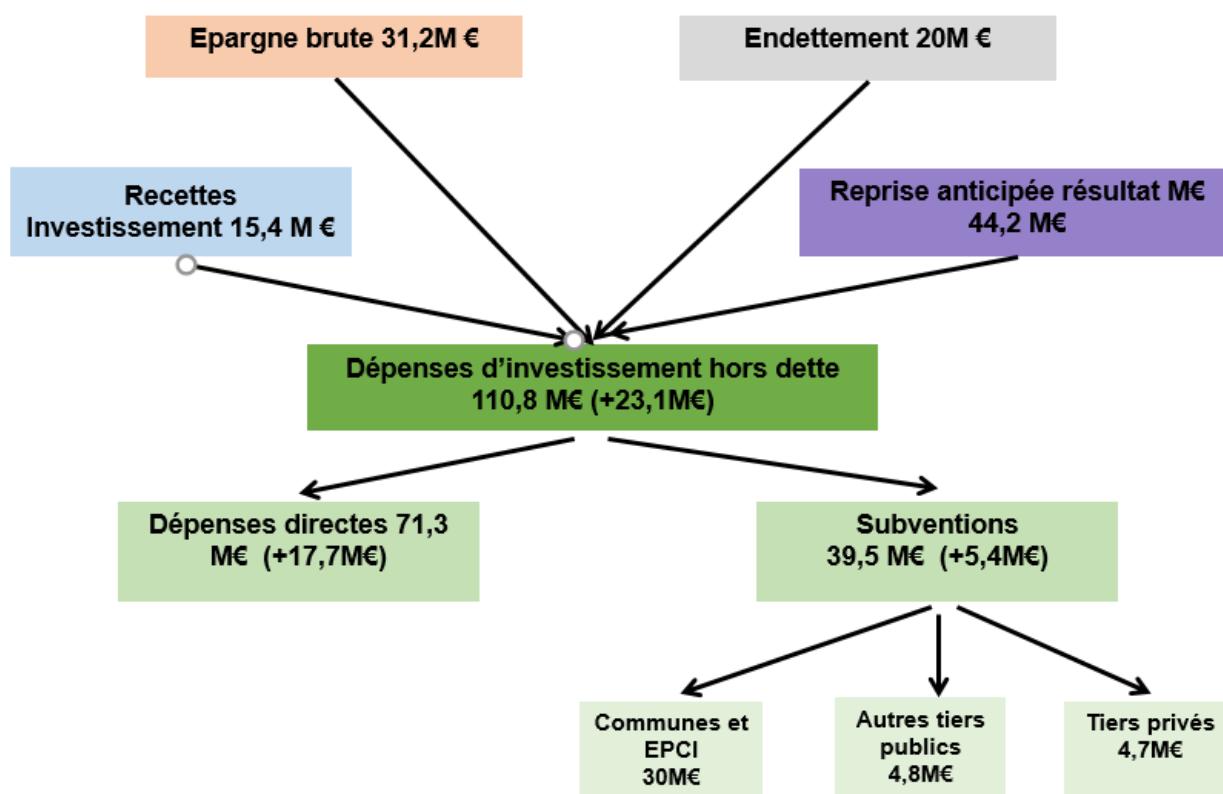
Epargne brute 31,2M €

Endettement 20M €

Recettes Investissement 15,4 M €

Reprise anticipée résultat M€ 44,2 M€

Dépenses d’investissement hors dette 110,8 M€ (+23,1M€)

Dépenses directes 71,3 M€ (+17,7M€)

Subventions 39,5 M€ (+5,4M€)

Communes et EPCI 30M€

Autres tiers publics 4,8M€

Tiers privés 4,7M€